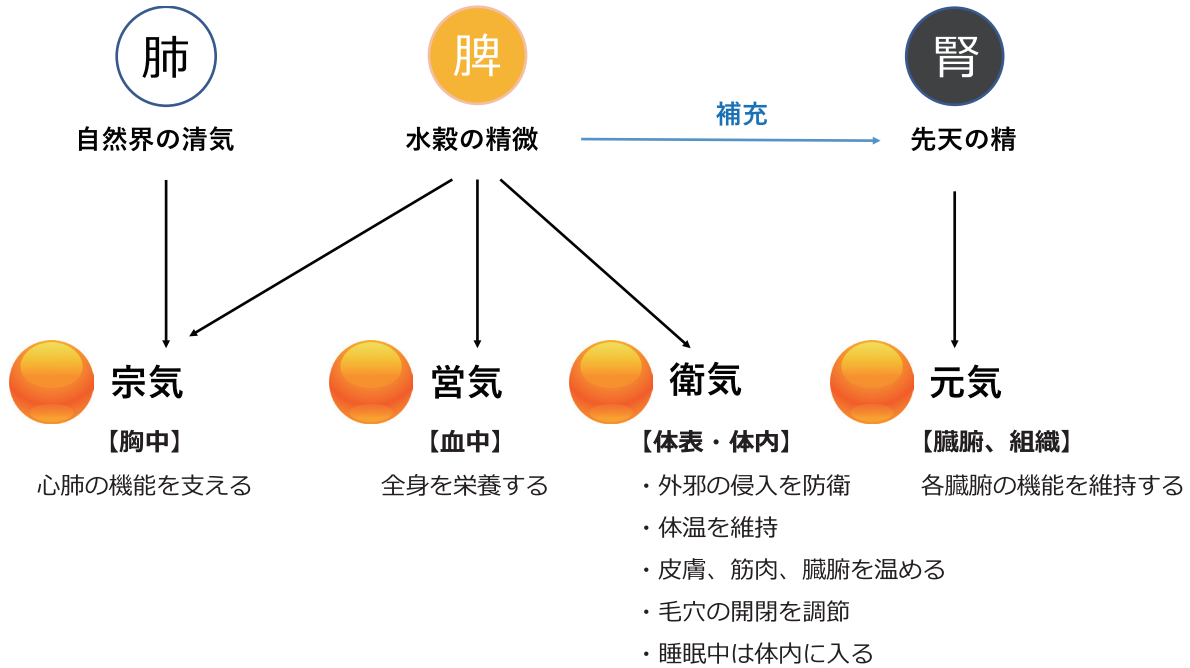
肺

自然界の清気

脾

水穀の精微

補充

腎

先天の精

宗気

【胸中】

心肺の機能を支える

営気

【血中】

全身を栄養する

衛気

【体表・体内】

・外邪の侵入を防衛

・体温を維持

・皮膚、筋肉、臓腑を温める

・毛穴の開閉を調節

・睡眠中は体内に入る

元気

【臓腑、組織】

各臓腑の機能を維持する